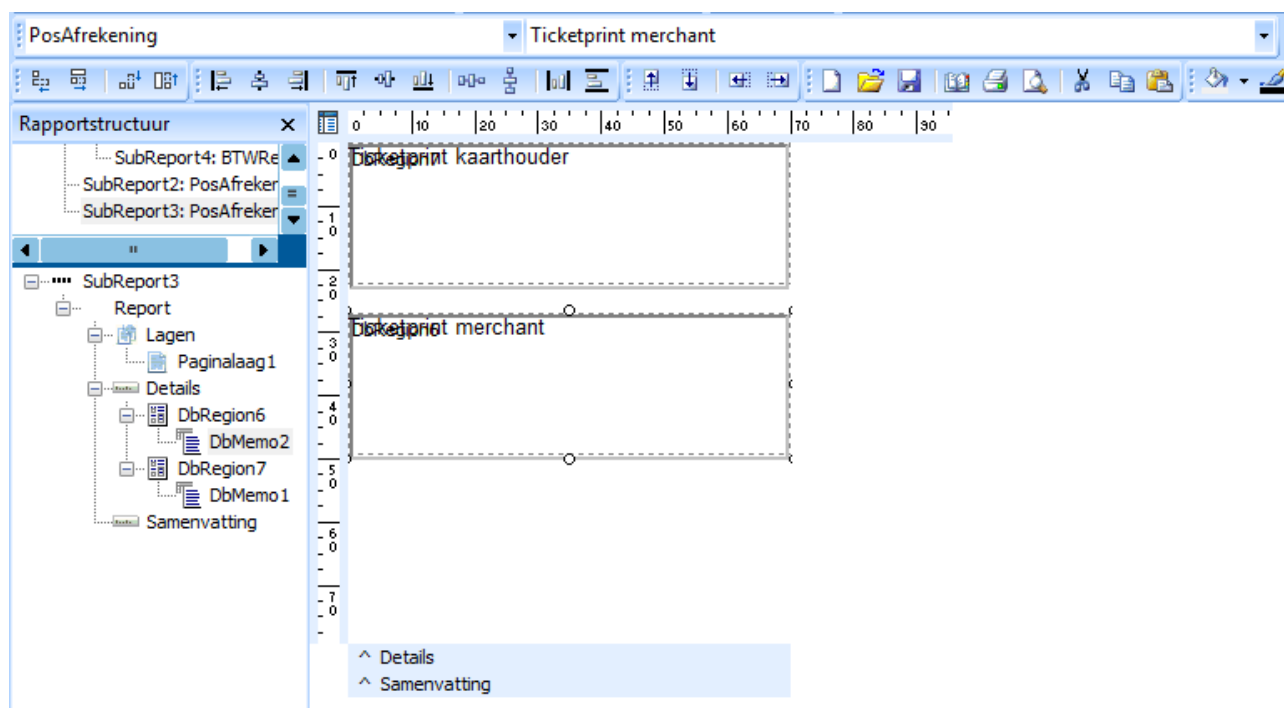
PosAfrekening
Ticketprint merchant

Rapportstructuur ×

SubReport4: BTWRe
SubReport2: PosAfreker
SubReport3: PosAfreker

SubReport3
Report
Lagen
Paginalaag1
Details
DbRegion6
DbMemo2
DbRegion7
DbMemo1
Samenvatting

0 10 20 30 40 50 60 70 80 90

0
10
20
30
40
50
60
70

Ticketprint kaarthouder
DbMemo1

Ticketprint merchant
DbMemo1

^ Details
^ Samenvatting